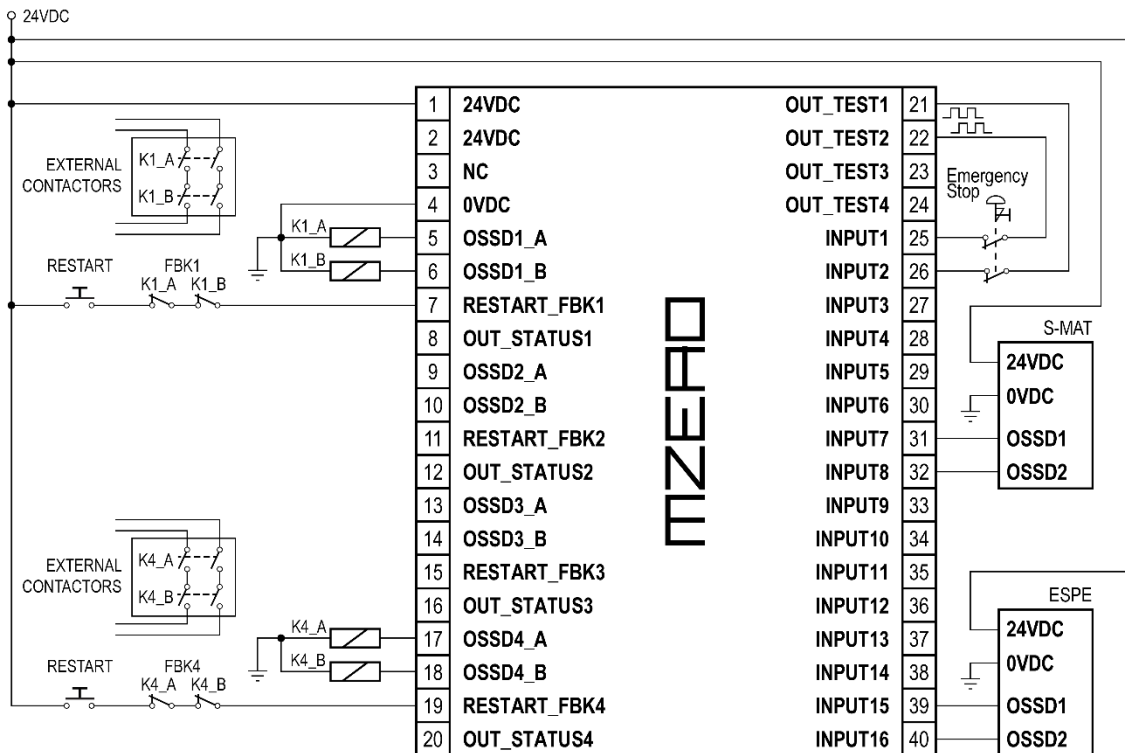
24VDC

EXTERNAL CONTACTORS
K1_A
K1_B

K1_A
K1_B

RESTART
FBK1
K1_A K1_B

| | | | |
|---|---|---|---|
| 1 | 24VDC | OUT_TEST1 | 21 |
| 2 | 24VDC | OUT_TEST2 | 22 |
| 3 | NC | OUT_TEST3 | 23 |
| 4 | 0VDC | OUT_TEST4 | 24 |
| 5 | OSSD1_A | INPUT1 | 25 |
| 6 | OSSD1_B | INPUT2 | 26 |
| 7 | RESTART_FBK1 | INPUT3 | 27 |
| 8 | OUT_STATUS1 | INPUT4 | 28 |
| 9 | OSSD2_A | INPUT5 | 29 |
| 10 | OSSD2_B | INPUT6 | 30 |
| 11 | RESTART_FBK2 | INPUT7 | 31 |
| 12 | OUT_STATUS2 | INPUT8 | 32 |
| 13 | OSSD3_A | INPUT9 | 33 |
| 14 | OSSD3_B | INPUT10 | 34 |
| 15 | RESTART_FBK3 | INPUT11 | 35 |
| 16 | OUT_STATUS3 | INPUT12 | 36 |
| 17 | OSSD4_A | INPUT13 | 37 |
| 18 | OSSD4_B | INPUT14 | 38 |
| 19 | RESTART_FBK4 | INPUT15 | 39 |
| 20 | OUT_STATUS4 | INPUT16 | 40 |

MZERO

Emergency Stop

S-MAT
24VDC
0VDC
OSSD1
OSSD2

EXTERNAL CONTACTORS
K4_A
K4_B

K4_A
K4_B

RESTART
FBK4
K4_A K4_B

ESPE
24VDC
0VDC
OSSD1
OSSD2